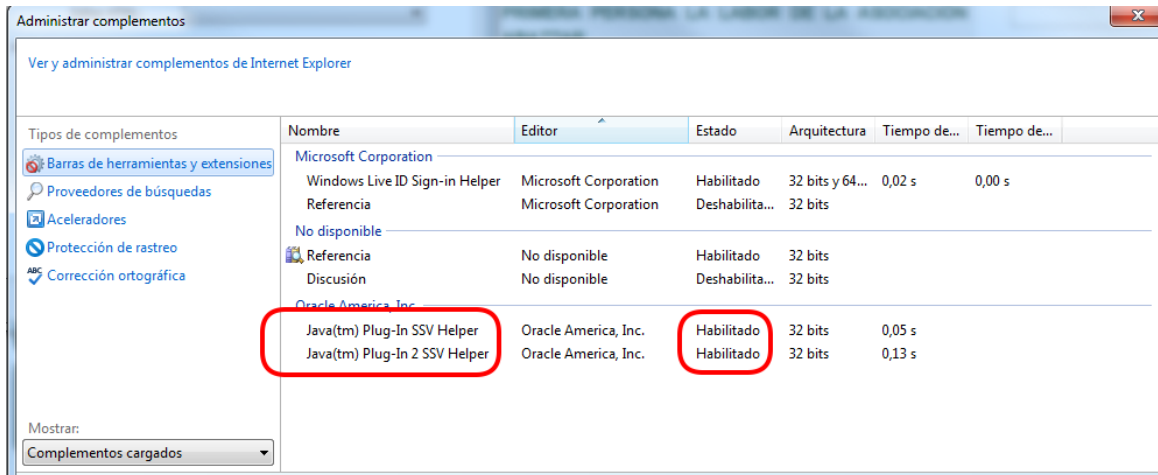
Administrar complementos

Ver y administrar complementos de Internet Explorer

Tipos de complementos
Barras de herramientas y extensiones
Proveedores de búsquedas
Aceleradores
Protección de rastreo
Corrección ortográfica

| Nombre | Editor | Estado | Arquitectura | Tiempo de... | Tiempo de... |
|---|---|---|---|---|---|
| Microsoft Corporation | | | | | |
| Windows Live ID Sign-in Helper | Microsoft Corporation | Habilitado | 32 bits y 64... | 0,02 s | 0,00 s |
| Referencia | Microsoft Corporation | Deshabilita... | 32 bits | | |
| No disponible | | | | | |
| Referencia | No disponible | Habilitado | 32 bits | | |
| Discusión | No disponible | Deshabilita... | 32 bits | | |
| Oracle America, Inc. | | | | | |
| Java(tm) Plug-In SSV Helper | Oracle America, Inc. | Habilitado | 32 bits | 0,05 s | |
| Java(tm) Plug-In 2 SSV Helper | Oracle America, Inc. | Habilitado | 32 bits | 0,13 s | |

Mostrar:
Complementos cargados